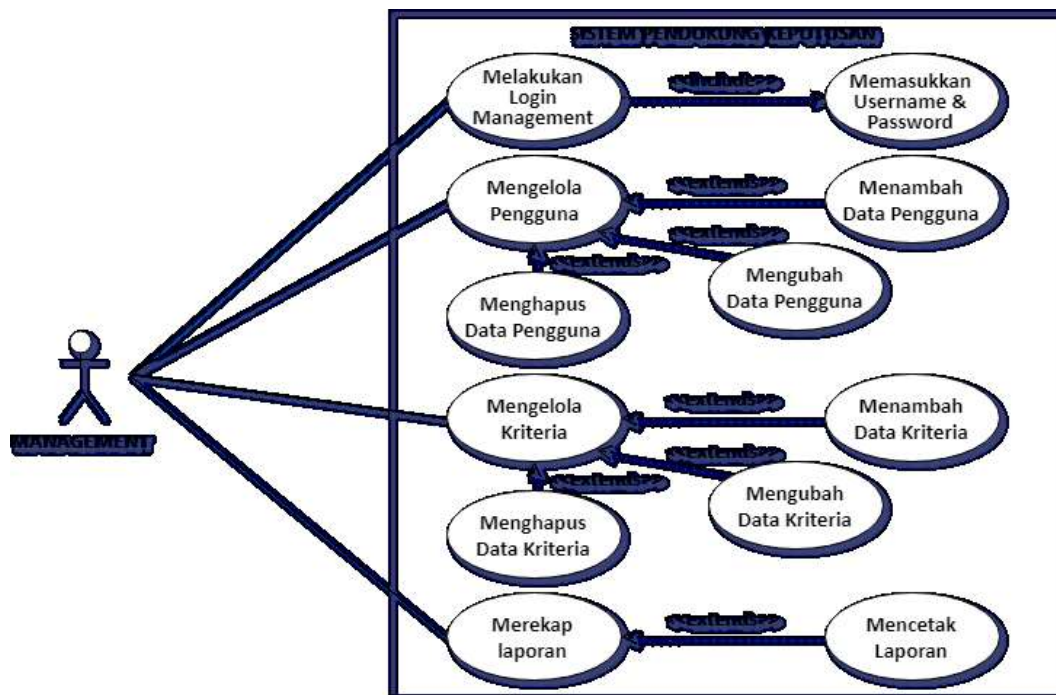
SISTEM PENDUKUNG KEPUTUSAN

Melakukan Login Management

<<include>>

Memasukkan Username & Password

Mengelola Pengguna

<<extend>>

Menambah Data Pengguna

<<extend>>

Mengubah Data Pengguna

<<extend>>

Menghapus Data Pengguna

MANAGEMENT

Mengelola Kriteria

<<extend>>

Menambah Data Kriteria

<<extend>>

Mengubah Data Kriteria

<<extend>>

Menghapus Data Kriteria

Merekap laporan

<<extend>>

Mencetak Laporan